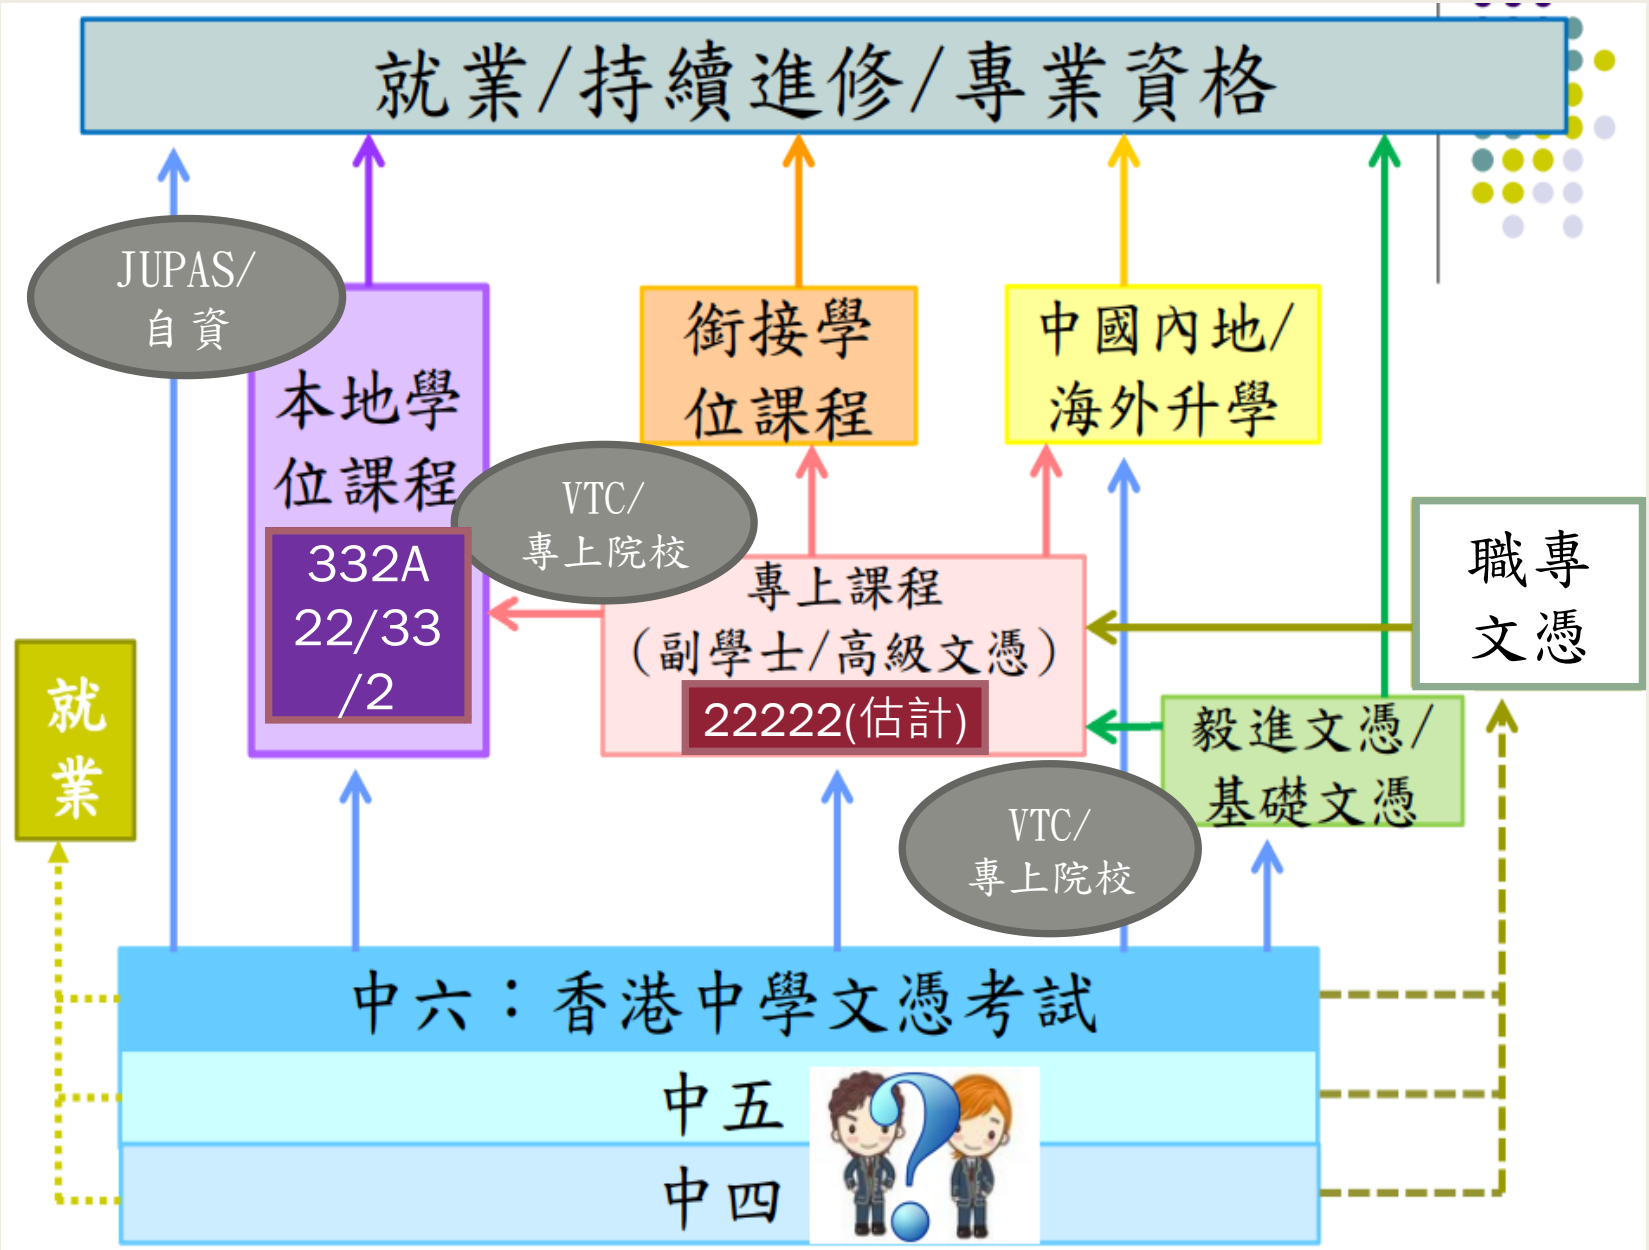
就業/持續進修/專業資格

JUPAS/
自資

本地學位課程

332A
22/33
/2

VTC/
專上院校

銜接學位課程

中國內地/
海外升學

專上課程
(副學士/高級文憑)
22222(估計)

職專文憑

毅進文憑/
基礎文憑

VTC/
專上院校

就業

中六:香港中學文憑考試
中五
中四